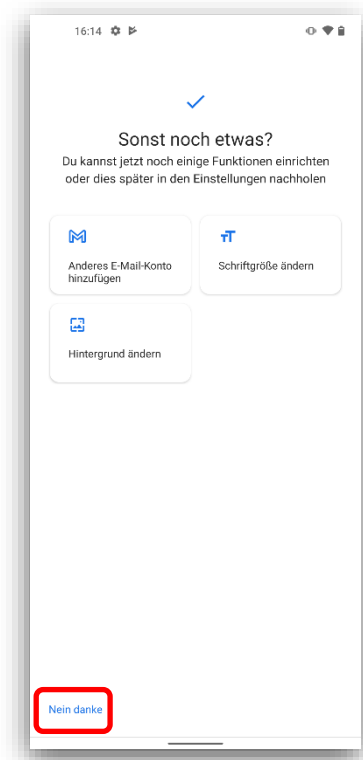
16:14

Sonst noch etwas?

Du kannst jetzt noch einige Funktionen einrichten oder dies später in den Einstellungen nachholen

Anderes E-Mail-Konto hinzufügen

Schriftgröße ändern

Hintergrund ändern

Nein danke